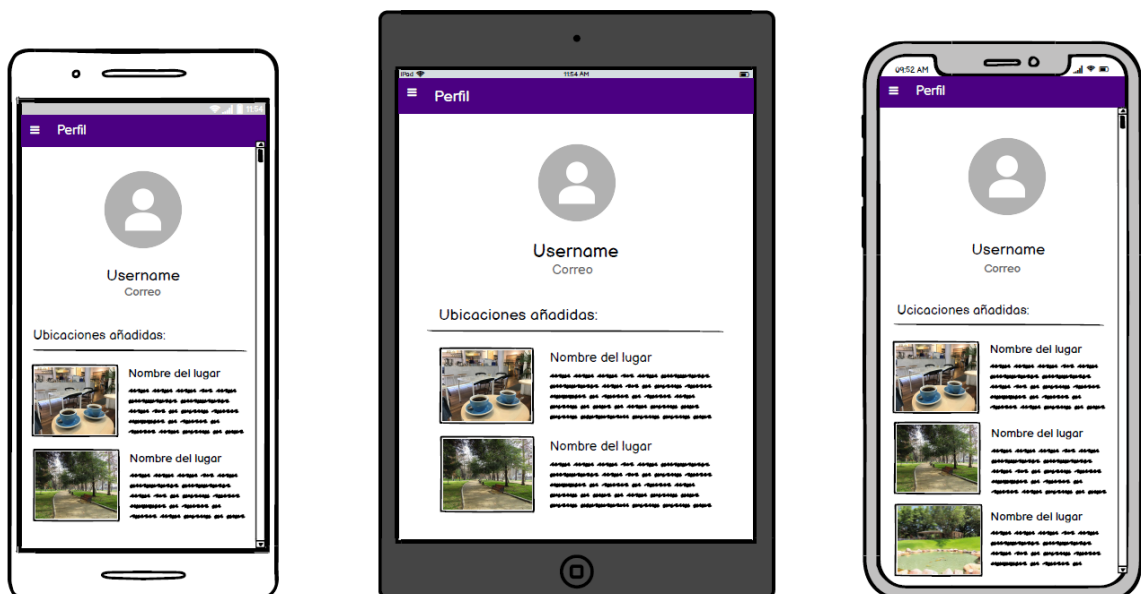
Perfil

Username
Correo

Ubicaciones añadidas:

Nombre del lugar

Nombre del lugar

iPad
11:54 AM

Perfil

Username
Correo

Ubicaciones añadidas:

Nombre del lugar

Nombre del lugar

09:52 AM

Perfil

Username
Correo

Uicicaciones añadidas:

Nombre del lugar

Nombre del lugar

Nombre del lugar